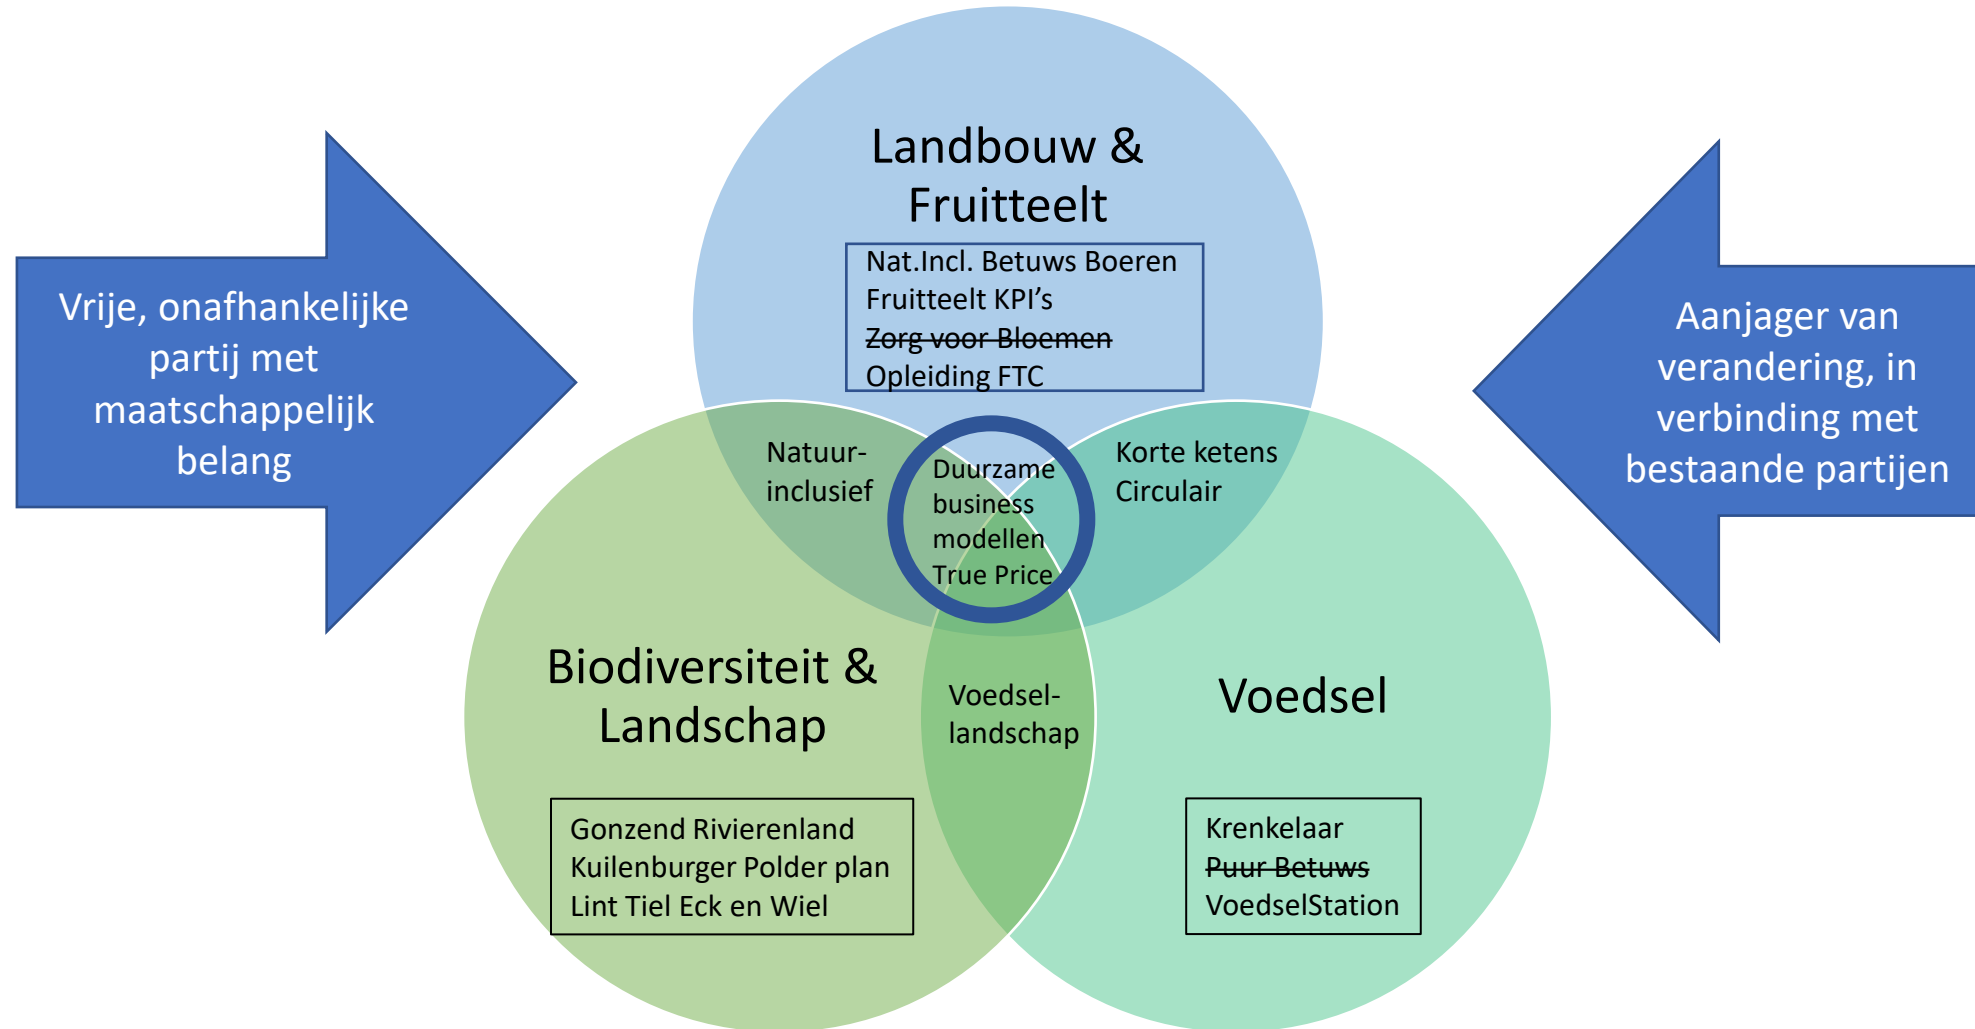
Vrije, onafhankelijke partij met maatschappelijk belang

Landbouw & Fruitteelt

Nat.Incl. Betuws Boeren
Fruitteelt KPI's
~~Zorg voor Bloemen~~
Opleiding FTC

Aanjager van verandering, in verbinding met bestaande partijen

Natuur-inclusief

Duurzame business modellen True Price

Korte ketens
Circulair

Biodiversiteit & Landschap

Voedsel-landschap

Voedsel

Gonzend Rivierenland
Kuilenburger Polder plan
Lint Tiel Eck en Wiel

Krenkelaar
~~Puur Betuws~~
VoedselStation